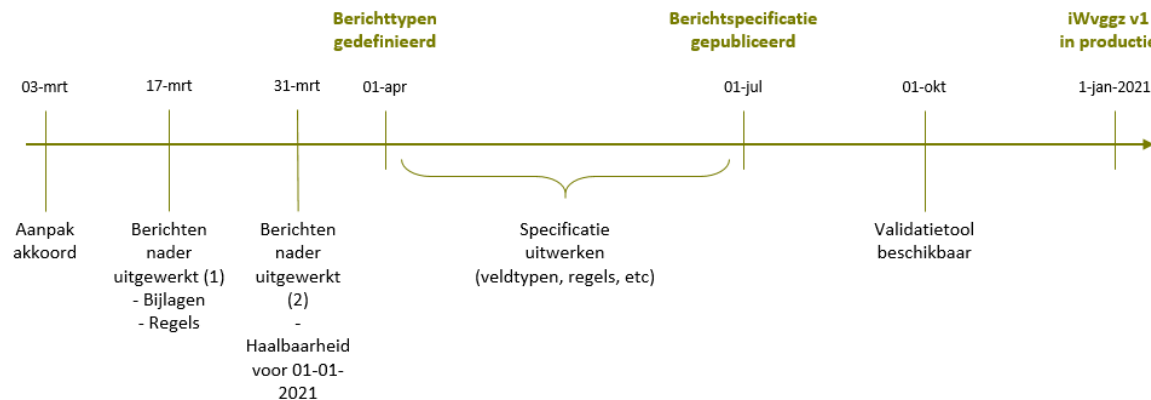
Berichttypen gedefinieerd

Berichtspecificatie gepubliceerd

iWvggz v1 in productie

03-mrt

17-mrt

31-mrt

01-apr

01-jul

01-okt

1-jan-2021

Aanpak akkoord

Berichten nader uitgewerkt (1)
- Bijlagen
- Regels

Berichten nader uitgewerkt (2)
- Haalbaarheid voor 01-01-2021

Specificatie uitwerken (veldtypen, regels, etc)

Validatietool beschikbaar